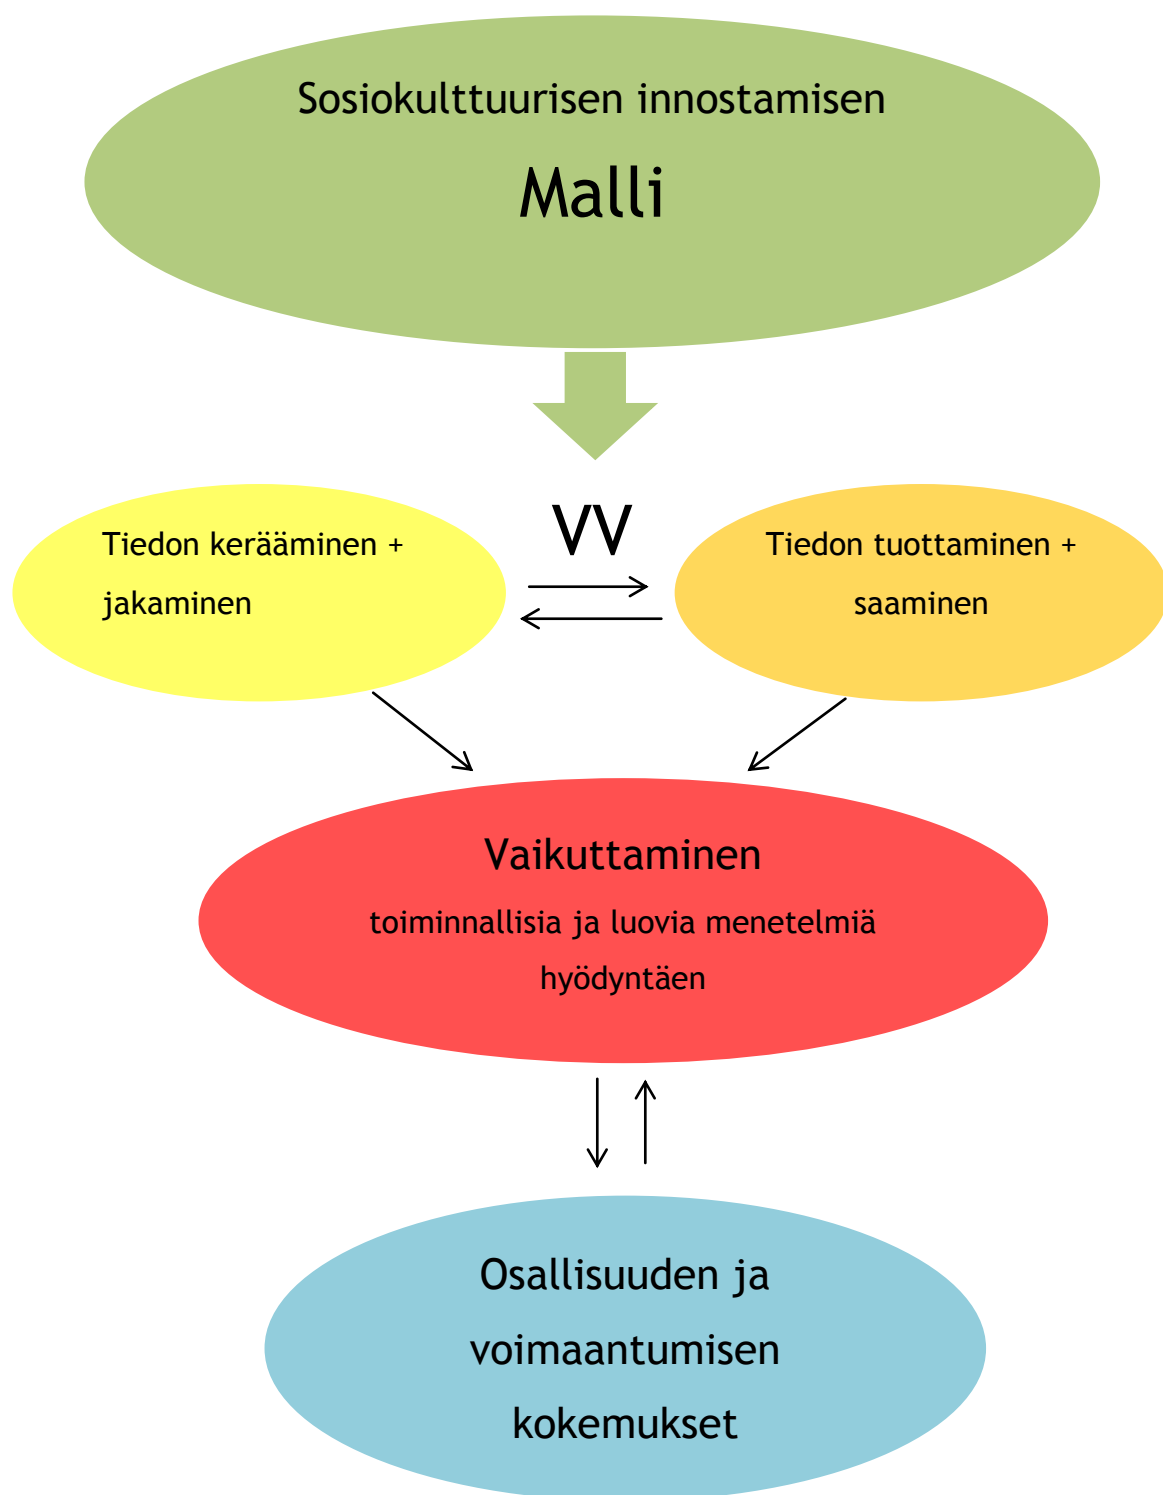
Sosiokulttuurisen innostamisen

Malli

VV

Tiedon kerääminen + jakaminen

Tiedon tuottaminen + saaminen

Vaikuttaminen

toiminnallisia ja luovia menetelmiä hyödyntäen

Osallisuuden ja voimaantumisen kokemukset